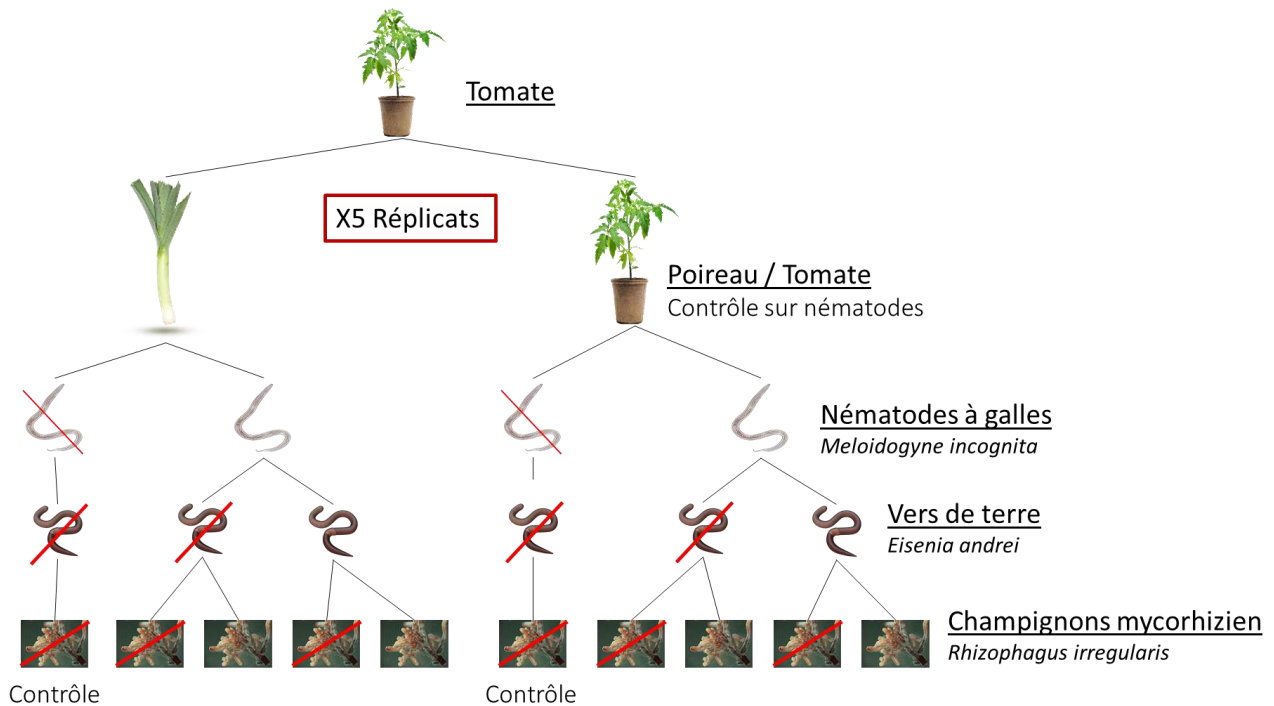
Tomate

X5 Réplicats

Poireau / Tomate
Contrôle sur nématodes

Nématodes à galles
*Meloidogyne incognita*

Vers de terre
*Eisenia andrei*

Champignons mycorhizien
*Rhizophagus irregularis*

Contrôle

Contrôle